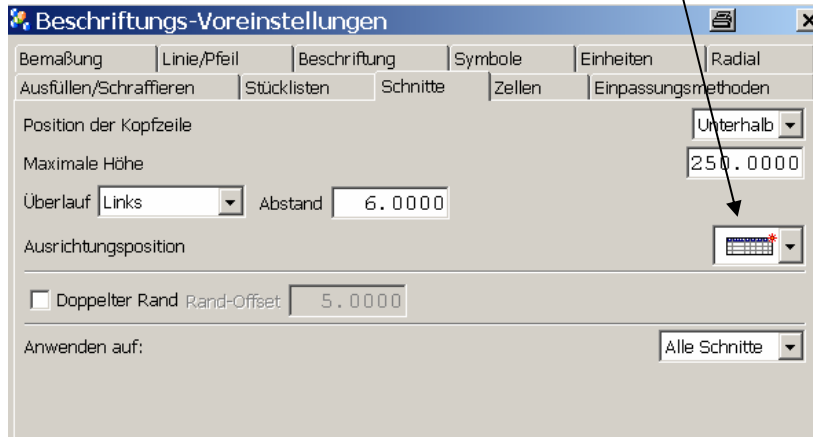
Beschriftungs-Voreinstellungen

Bemaßung | Linie/Pfeil | Beschriftung | Symbole | Einheiten | Radial
Ausfüllen/Schraffieren | Stücklisten | Schnitte | Zellen | Einpassungsmethoden

Position der Kopfzeile Unterhalb

Maximale Höhe 250.0000

Überlauf Links Abstand 6.0000

Ausrichtungsposition

Doppelter Rand Rand-Offset 5.0000

Anwenden auf: Alle Schnitte